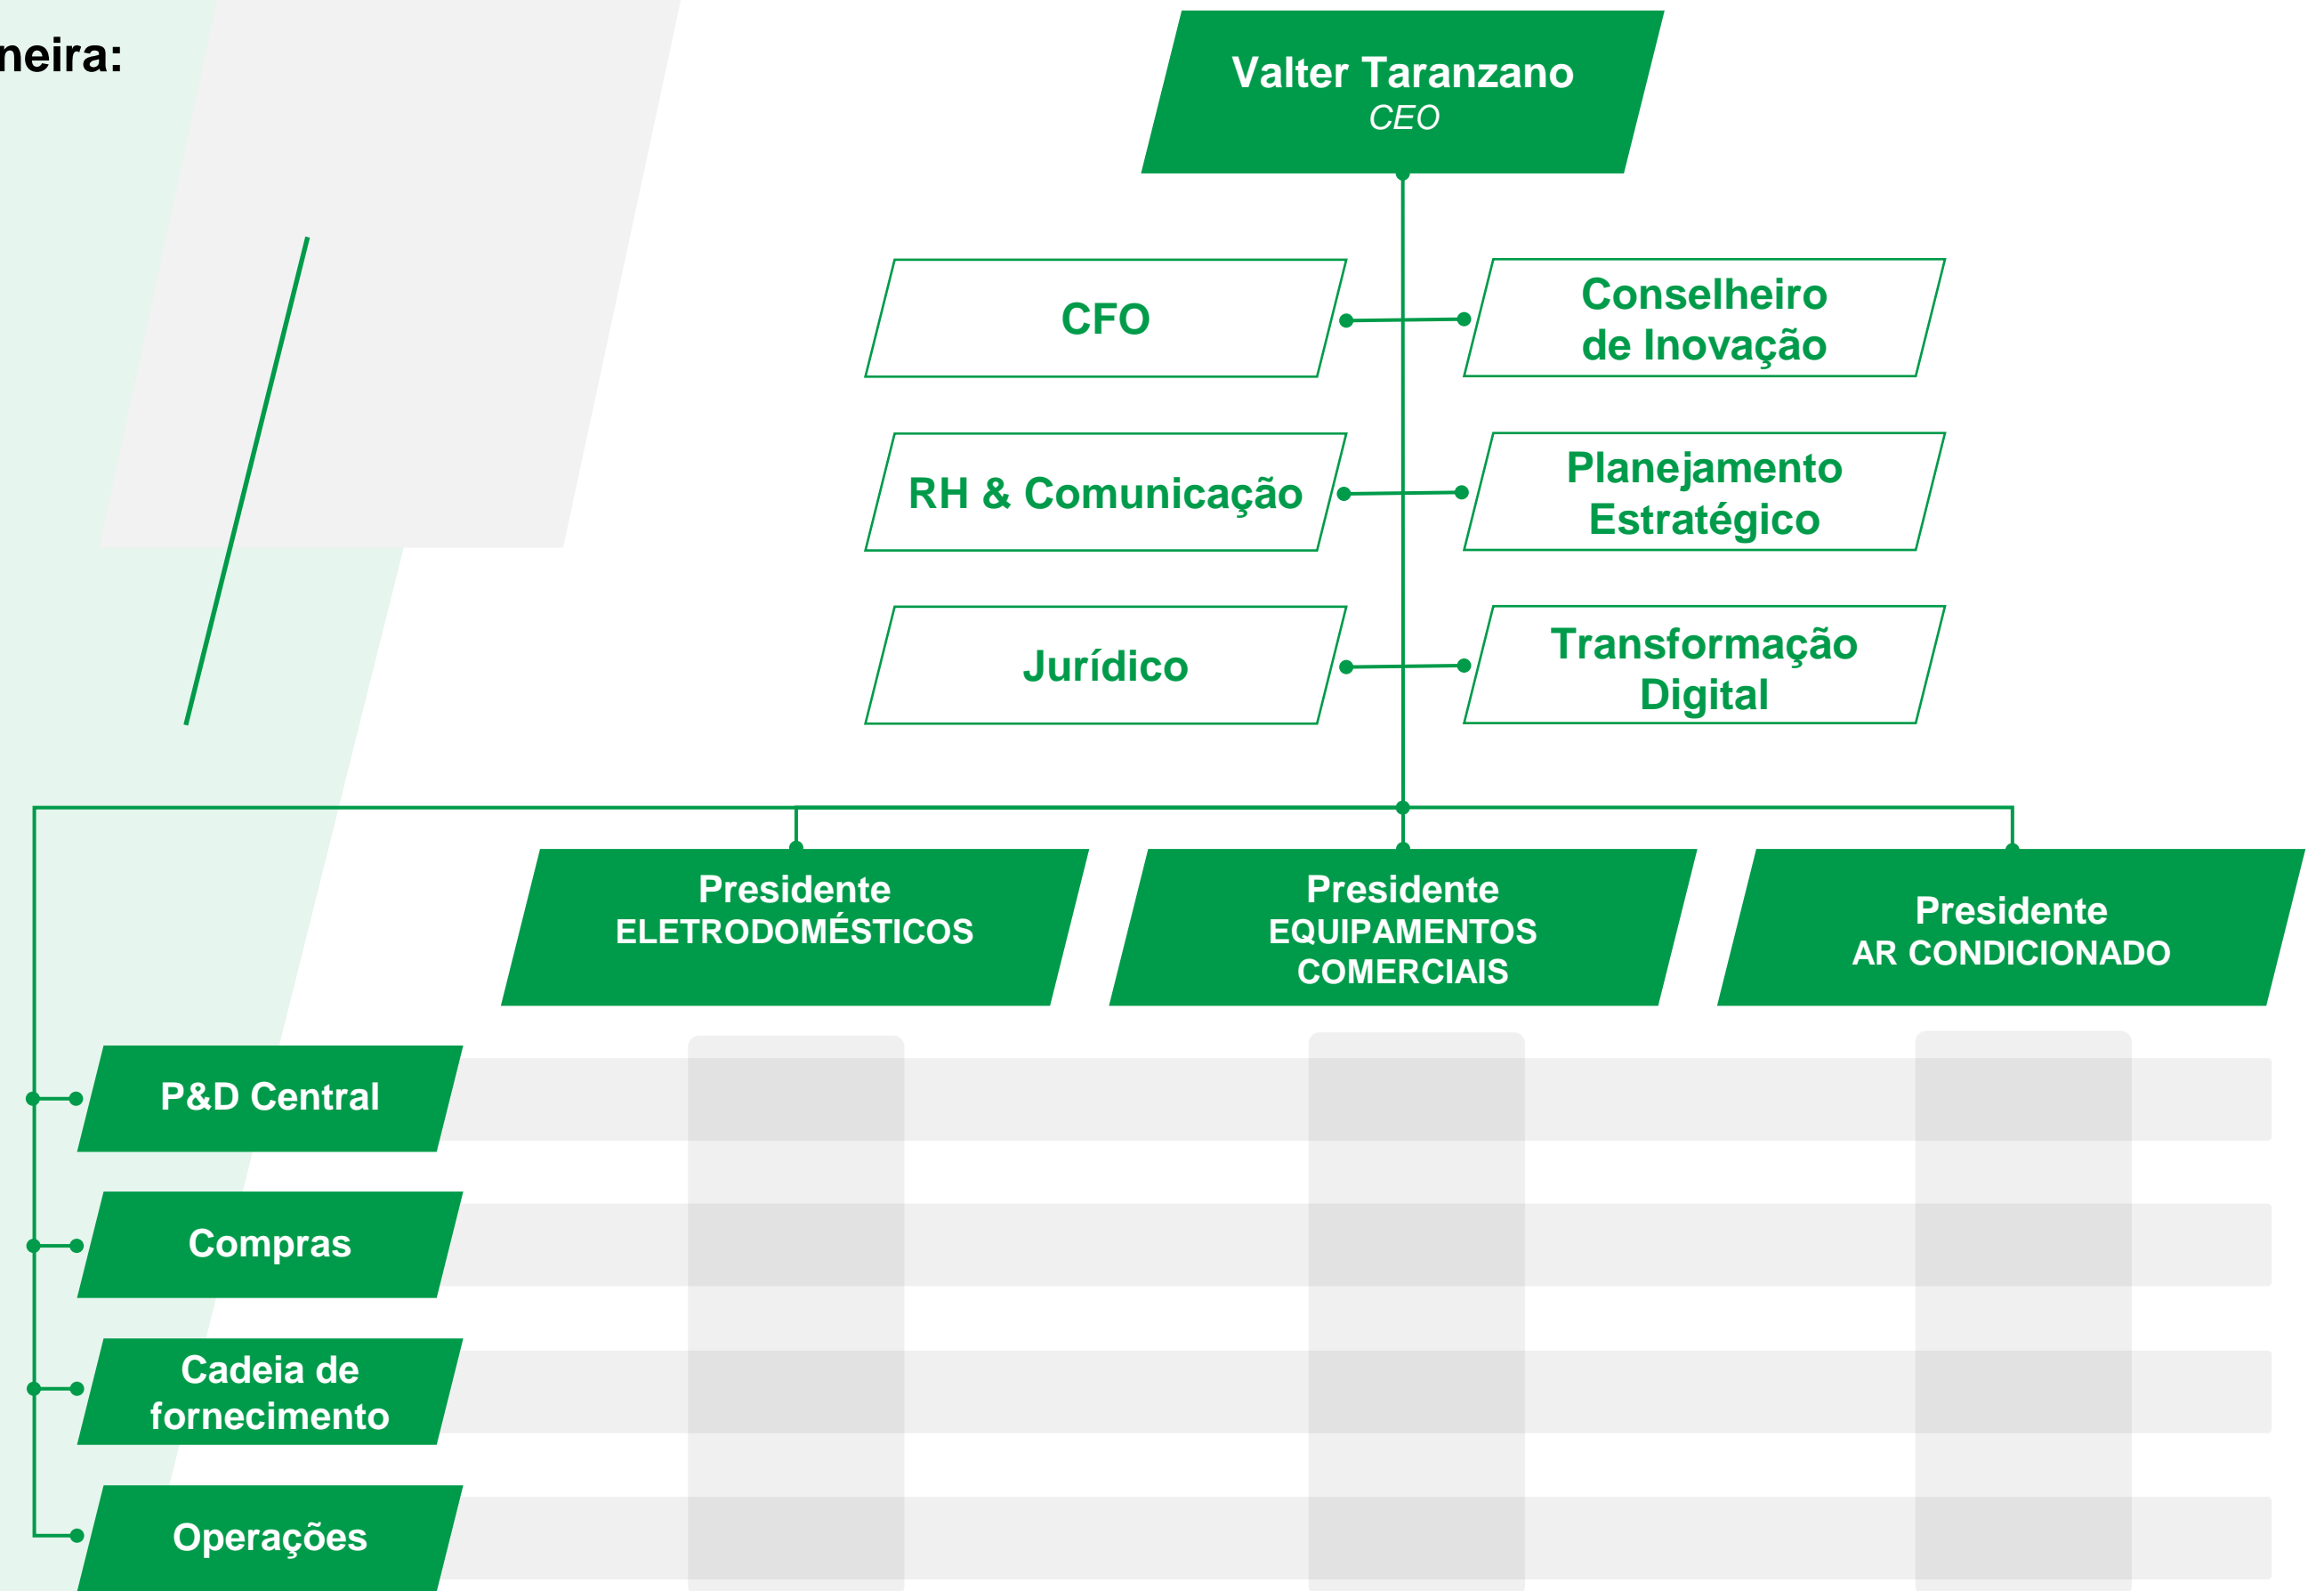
neira:

Valter Taranzano
CEO

CFO

Conselheiro de Inovação

RH & Comunicação

Planejamento Estratégico

Jurídico

Transformação Digital

Presidente
ELETRODOMÉSTICOS

Presidente
EQUIPAMENTOS COMERCIAIS

Presidente
AR CONDICIONADO

P&D Central

Compras

Cadeia de fornecimento

Operações